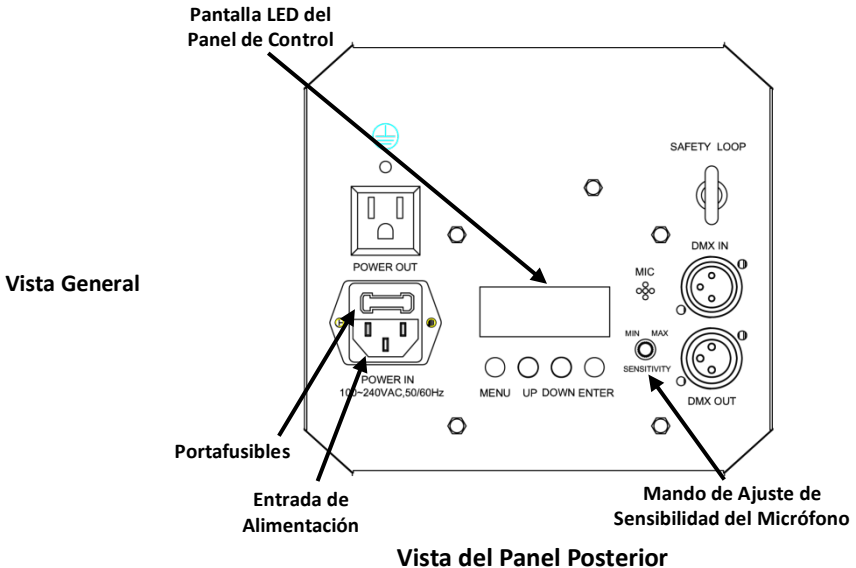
Pantalla LED del Panel de Control

SAFETY LOOP

Vista General

POWER OUT

MIC

DMX IN

MIN MAX

SENSITIVITY

POWER IN
100~240VAC,50/60Hz

MENU UP DOWN ENTER

DMX OUT

Portafusibles

Entrada de Alimentación

Mando de Ajuste de Sensibilidad del Micrófono

Vista del Panel Posterior